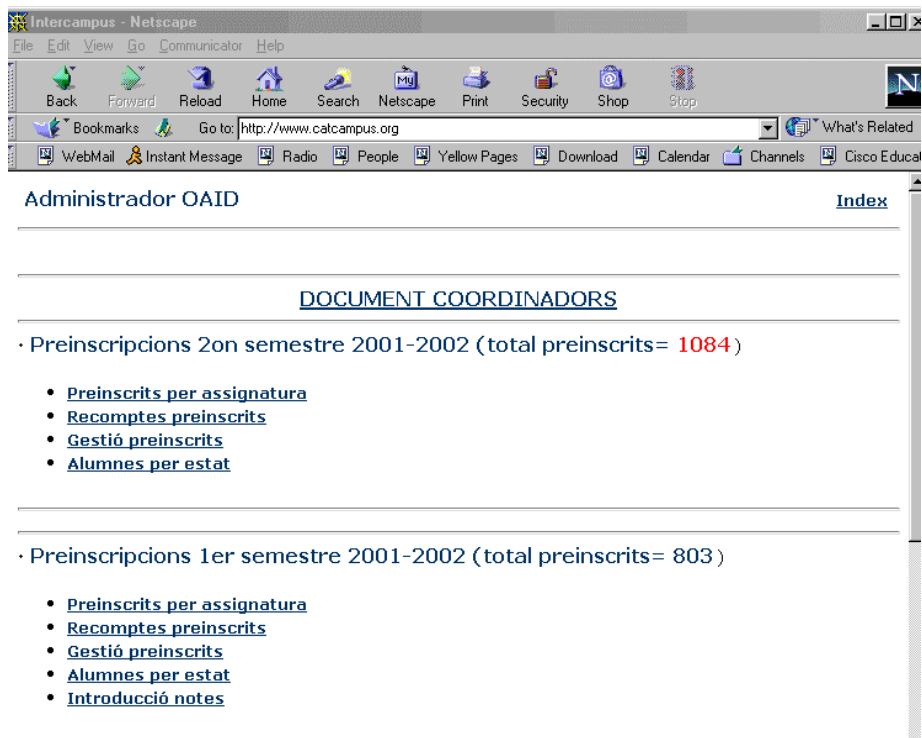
Intercampus - Netscape

File Edit View Go Communicator Help

Back Forward Reload Home Search Netscape Print Security Shop Stop

Bookmarks Go to: http://www.catcampus.org What's Related

WebMail Instant Message Radio People Yellow Pages Download Calendar Channels Cisco Educa

Administrador OAID

Index

DOCUMENT COORDINADORS

· Preinscripcions 2on semestre 2001-2002 (total preinscrits= 1084)

- Preinscrits per assignatura
- Recomptes preinscrits
- Gestió preinscrits
- Alumnes per estat

· Preinscripcions 1er semestre 2001-2002 (total preinscrits= 803)

- Preinscrits per assignatura
- Recomptes preinscrits
- Gestió preinscrits
- Alumnes per estat
- Introducció notes